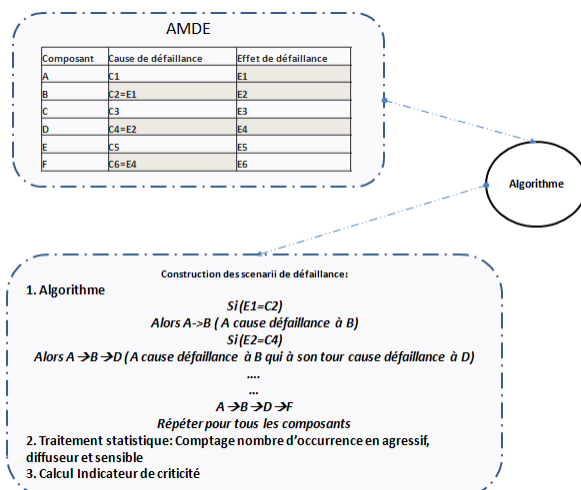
AMDE

| Composant | Cause de défaillance | Effet de défaillance |
|---|---|---|
| A | C1 | E1 |
| B | C2=E1 | E2 |
| C | C3 | E3 |
| D | C4=E2 | E4 |
| E | C5 | E5 |
| F | C6=E4 | E6 |

Algorithme

Construction des scenarii de défaillance:

1. Algorithme

Si (E1=C2)

Alors A->B ( A cause défaillance à B)

Si (E2=C4)

Alors A →B →D (A cause défaillance à B qui à son tour cause défaillance à D)

....

...

A →B →D →F

Répéter pour tous les composants

2. Traitement statistique: Comptage nombre d'occurrence en agressif, diffuseur et sensible

3. Calcul Indicateur de criticité